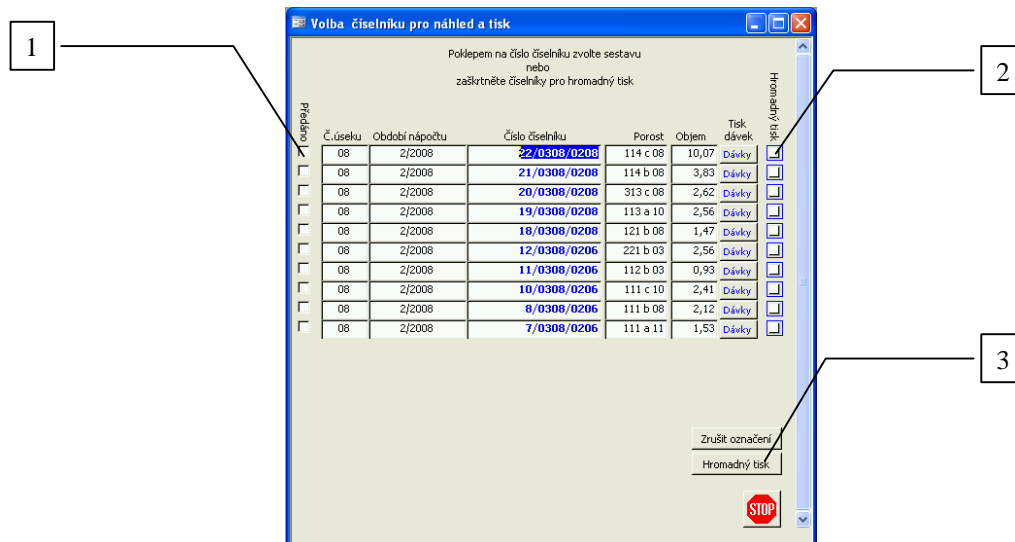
Volba číselníku pro náhled a tisk

Poklepem na číslo číselníku zvolte sestavu
nebo
zaškrtněte číselníky pro hromadný tisk

1

2

3

| Předáno | Č.úseku | Období nápočtu | Číslo číselníku | Porost | Objem | Tisk dávek | Hromadný tisk |
|---|---|---|---|---|---|---|---|
| | 08 | 2/2008 | 22/0308/0208 | 114 c 08 | 10,07 | Dávky | |
| | 08 | 2/2008 | 21/0308/0208 | 114 b 08 | 3,83 | Dávky | |
| | 08 | 2/2008 | 20/0308/0208 | 313 c 08 | 2,62 | Dávky | |
| | 08 | 2/2008 | 19/0308/0208 | 113 a 10 | 2,56 | Dávky | |
| | 08 | 2/2008 | 18/0308/0208 | 121 b 08 | 1,47 | Dávky | |
| | 08 | 2/2008 | 12/0308/0206 | 221 b 03 | 2,56 | Dávky | |
| | 08 | 2/2008 | 11/0308/0206 | 112 b 03 | 0,93 | Dávky | |
| | 08 | 2/2008 | 10/0308/0206 | 111 c 10 | 2,41 | Dávky | |
| | 08 | 2/2008 | 8/0308/0206 | 111 b 08 | 2,12 | Dávky | |
| | 08 | 2/2008 | 7/0308/0206 | 111 a 11 | 1,53 | Dávky | |

Zrušit označení
Hromadný tisk
STOP